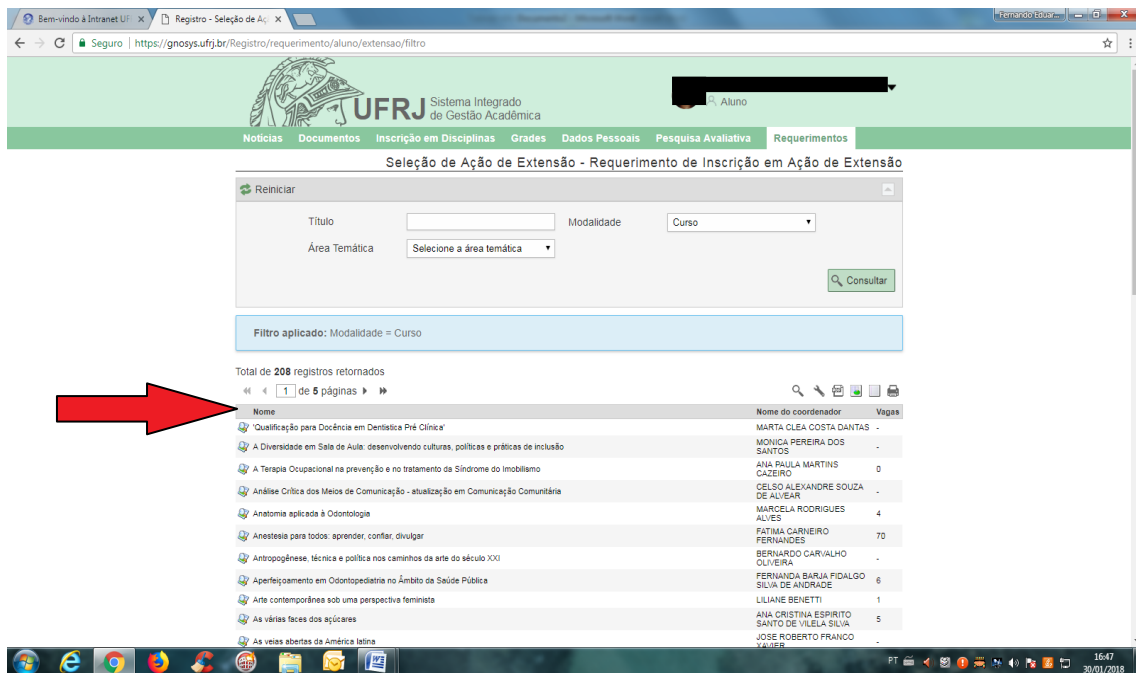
Bem-vindo à Intranet UF ×
Registro - Seleção de Aç ×
Fernando Eduar...
Seguro | https://gnosys.ufrj.br/Registro/requerimento/aluno/extensao/filtro

UFRJ Sistema Integrado de Gestão Acadêmica
Aluno

Notícias Documentos Inscrição em Disciplinas Grades Dados Pessoais Pesquisa Avaliativa Requerimentos

Seleção de Ação de Extensão - Requerimento de Inscrição em Ação de Extensão

Reiniciar

Título
Modalidade Curso
Área Temática Selecione a área temática
Consultar

Filtro aplicado: Modalidade = Curso

Total de 208 registros retornados
1 de 5 páginas

| Nome | Nome do coordenador | Vagas |
|---|---|---|
| 'Qualificação para Docência em Dentística Pré Clínica' | MARTA CLEA COSTA DANTAS | - |
| A Diversidade em Sala de Aula: desenvolvendo culturas, políticas e práticas de inclusão | MONICA PEREIRA DOS SANTOS | - |
| A Terapia Ocupacional na prevenção e no tratamento da Síndrome do Imobilismo | ANA PAULA MARTINS CAZEIRO | 0 |
| Análise Crítica dos Meios de Comunicação - atualização em Comunicação Comunitária | CELSO ALEXANDRE SOUZA DE ALVEAR | - |
| Anatomia aplicada à Odontologia | MARCELA RODRIGUES ALVES | 4 |
| Anestesia para todos: aprender, confiar, divulgar | FATIMA CARNEIRO FERNANDES | 70 |
| Antropogênese, técnica e política nos caminhos da arte do século XXI | BERNARDO CARVALHO OLIVEIRA | - |
| Aperfeiçoamento em Odontopediatria no Âmbito da Saúde Pública | FERNANDA BARJA FIDALGO SILVA DE ANDRADE | 6 |
| Arte contemporânea sob uma perspectiva feminista | LILIANE BENETTI | 1 |
| As várias faces dos açúcares | ANA CRISTINA ESPIRITO SANTO DE VILELA SILVA | 5 |
| As veias abertas da América latina | JOSE ROBERTO FRANCO XAVIER | - |

PT 16:47 30/01/2018